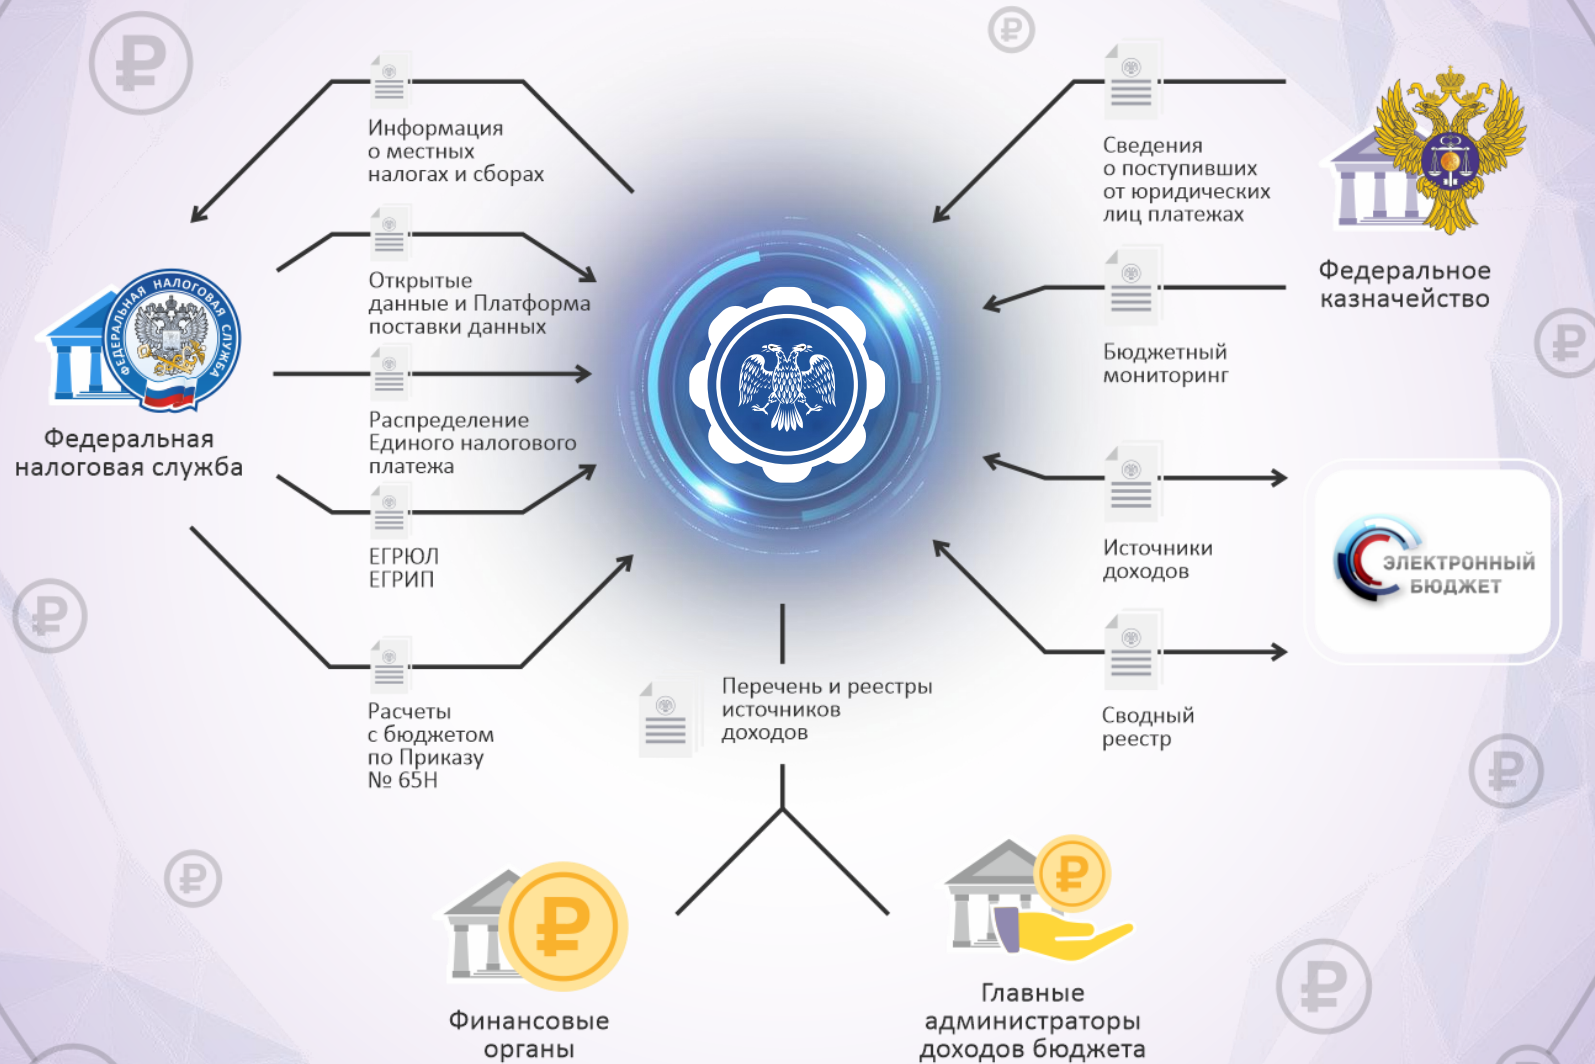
Информация о местных налогах и сборах

Открытые данные и Платформа поставки данных

Распределение Единого налогового платежа

ЕГРЮЛ ЕГРИП

Расчеты с бюджетом по Приказу № 65Н

ФЕДЕРАЛЬНАЯ НАЛОГОВАЯ СЛУЖБА

Федеральная налоговая служба

Сведения о поступивших от юридических лиц платежах

Бюджетный мониторинг

Источники доходов

Сводный реестр

Федеральное казначейство

ЭЛЕКТРОННЫЙ БЮДЖЕТ

Перечень и реестры источников доходов

Финансовые органы

Главные администраторы доходов бюджета